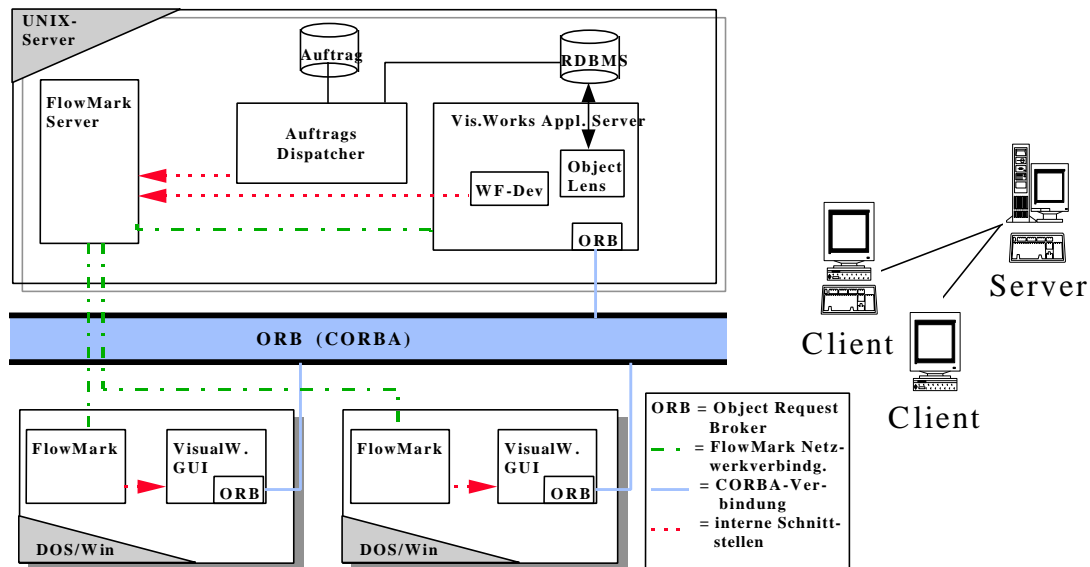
UNIX-Server

Auftrag

RDBMS

FlowMark Server

Auftrags Dispatcher

Vis.Works Appl. Server

Object Lens

WF-Dev

ORB

ORB (CORBA)

FlowMark

VisualW. GUI

ORB

DOS/Win

FlowMark

VisualW. GUI

ORB

DOS/Win

ORB = Object Request Broker
= FlowMark Netzwerkverbindg.
= CORBA-Verbindung
= interne Schnittstellen

Server

Client

Client